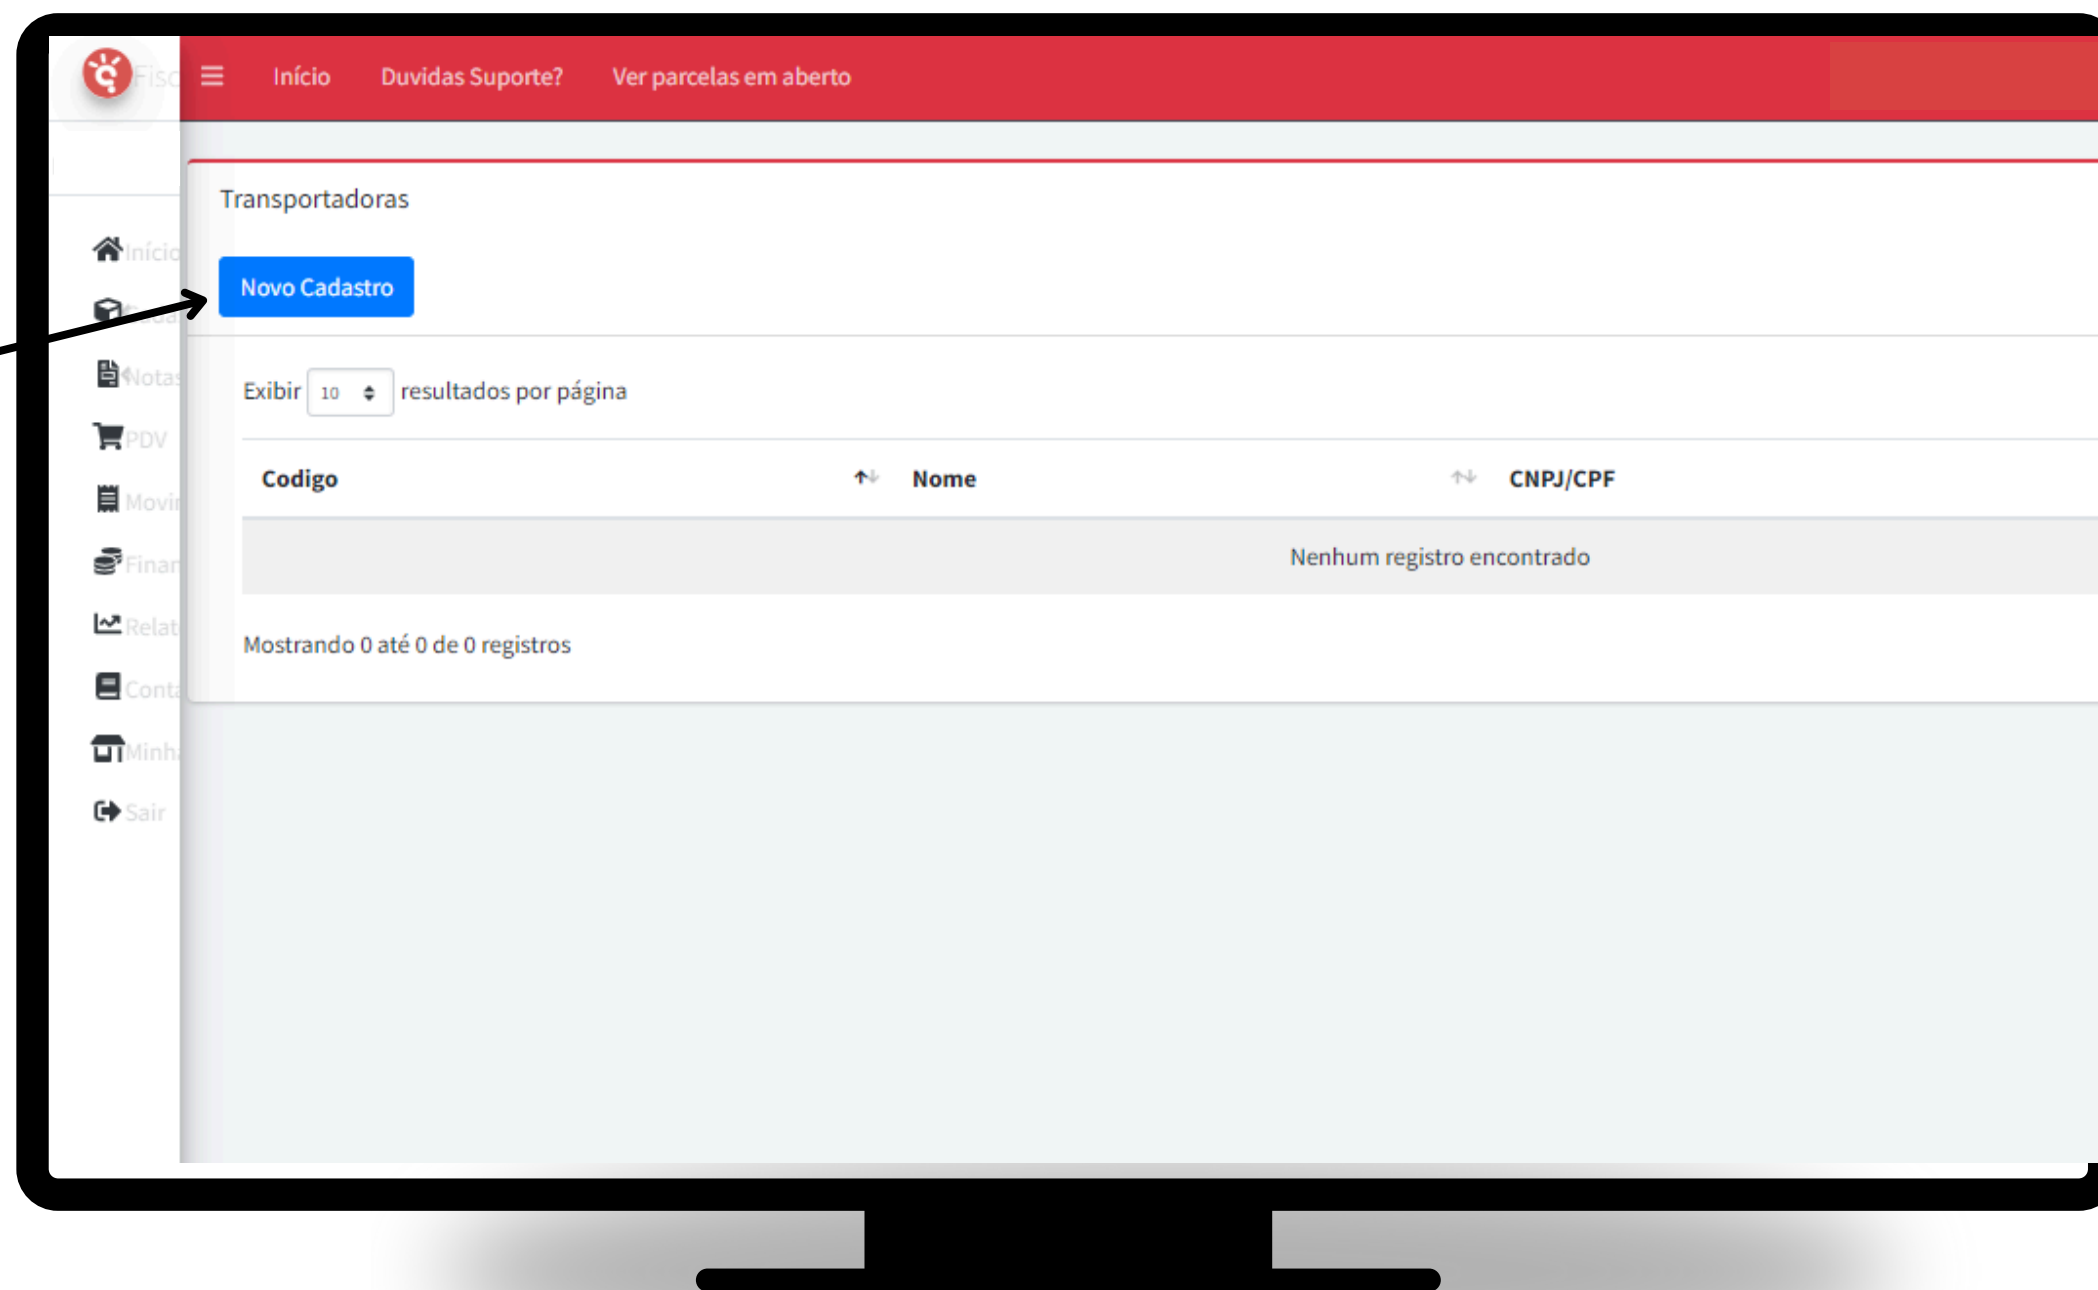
Fisc

Início Duvidas Suporte? Ver parcelas em aberto

Início
Cada
Notas
PDV
Movi
Finan
Relat
Conta
Minha
Sair

Transportadoras

Novo Cadastro

Exibir 10 resultados por página

| Codigo | Nome | CNPJ/CPF |
|---|---|---|
| Nenhum registro encontrado | | |

Mostrando 0 até 0 de 0 registros